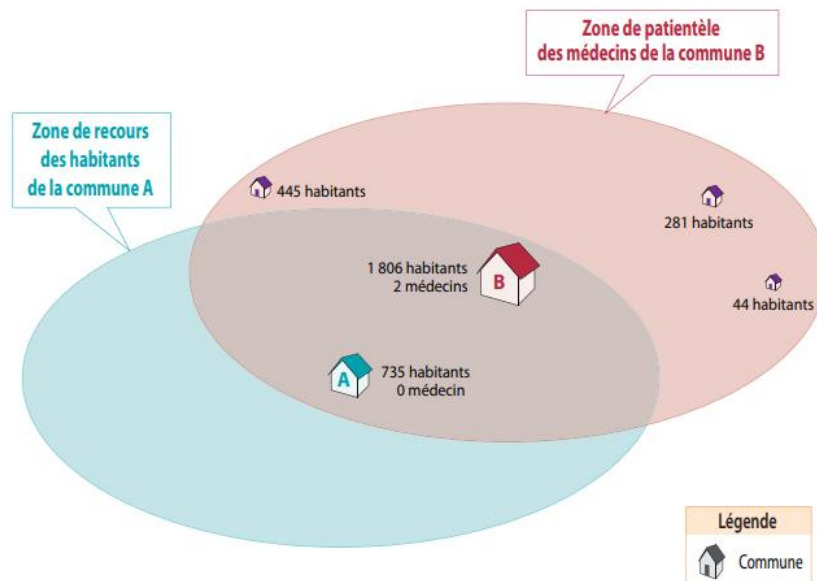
Zone de patientèle des médecins de la commune B

Zone de recours des habitants de la commune A

445 habitants

281 habitants

1 806 habitants
2 médecins

B

44 habitants

A

735 habitants
0 médecin

Légende

Commune